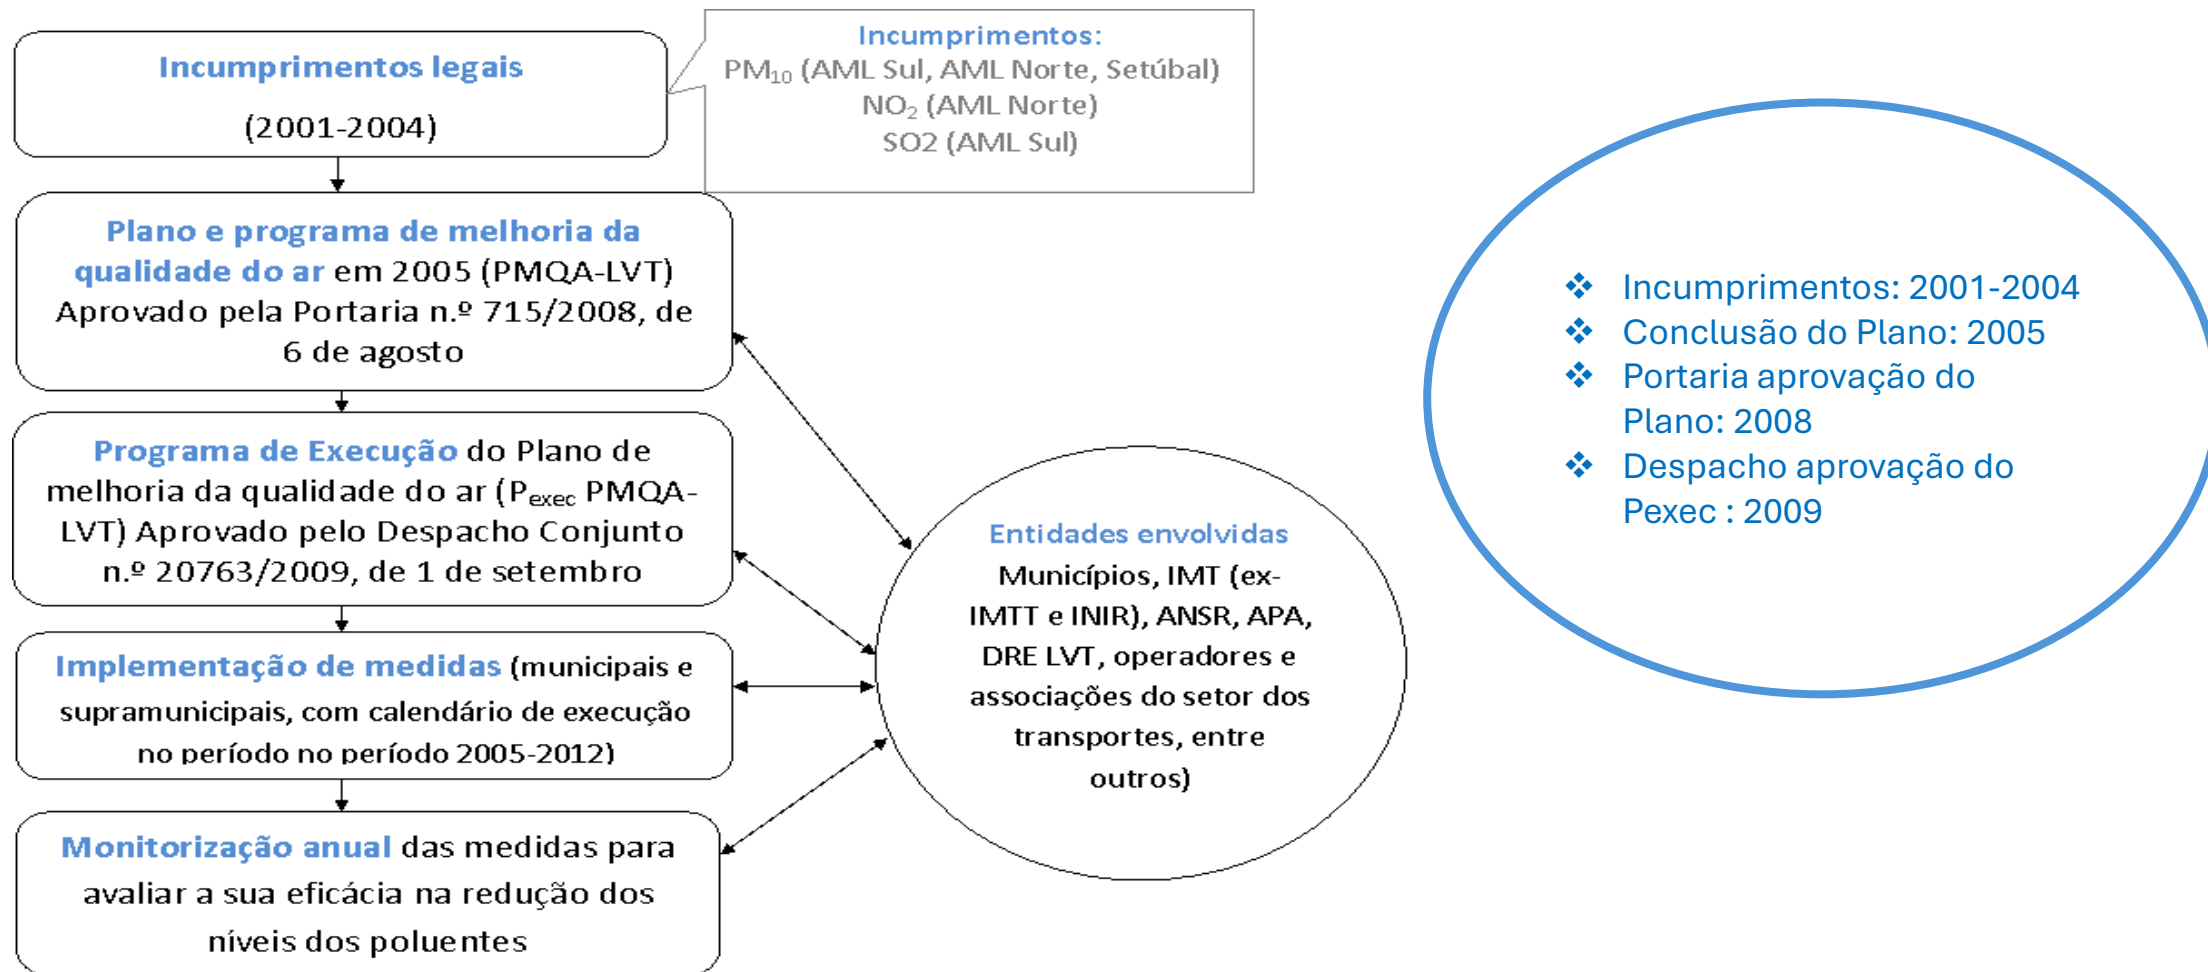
Incumprimentos legais

(2001-2004)

Incumprimentos:
$PM_{10}$ (AML Sul, AML Norte, Setúbal)
$NO_2$ (AML Norte)
SO2 (AML Sul)

Plano e programa de melhoria da qualidade do ar em 2005 (PMQA-LVT) Aprovado pela Portaria n.º 715/2008, de 6 de agosto

Programa de Execução do Plano de melhoria da qualidade do ar ($P_{exec}$ PMQA-LVT) Aprovado pelo Despacho Conjunto n.º 20763/2009, de 1 de setembro

Implementação de medidas (municipais e supramunicipais, com calendário de execução no período no período 2005-2012)

Monitorização anual das medidas para avaliar a sua eficácia na redução dos níveis dos poluentes

Entidades envolvidas
Municípios, IMT (ex-IMTT e INIR), ANSR, APA, DRE LVT, operadores e associações do setor dos transportes, entre outros)

❖ Incumprimentos: 2001-2004
❖ Conclusão do Plano: 2005
❖ Portaria aprovação do Plano: 2008
❖ Despacho aprovação do Pexec : 2009